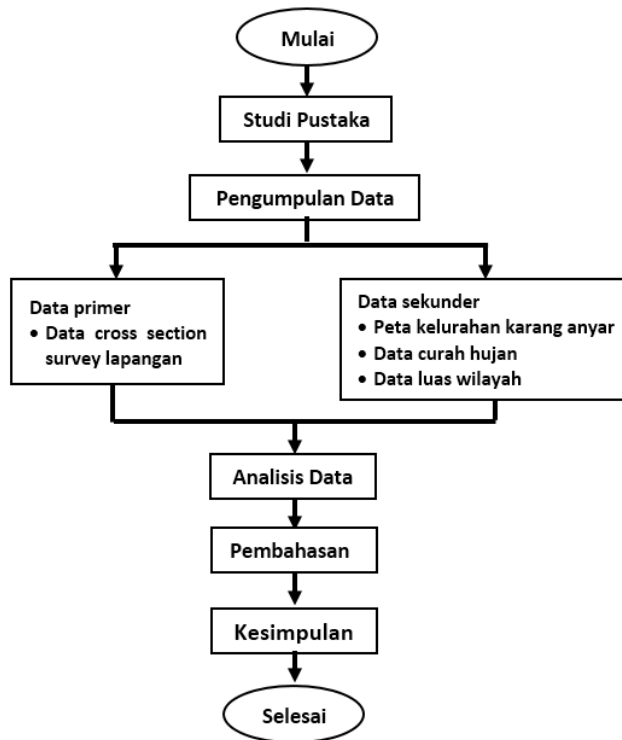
Mulai

Studi Pustaka

Pengumpulan Data

Data primer
- Data cross section survey lapangan

Data sekunder
- Peta kelurahan karang anyar
- Data curah hujan
- Data luas wilayah

Analisis Data

Pembahasan

Kesimpulan

Selesai